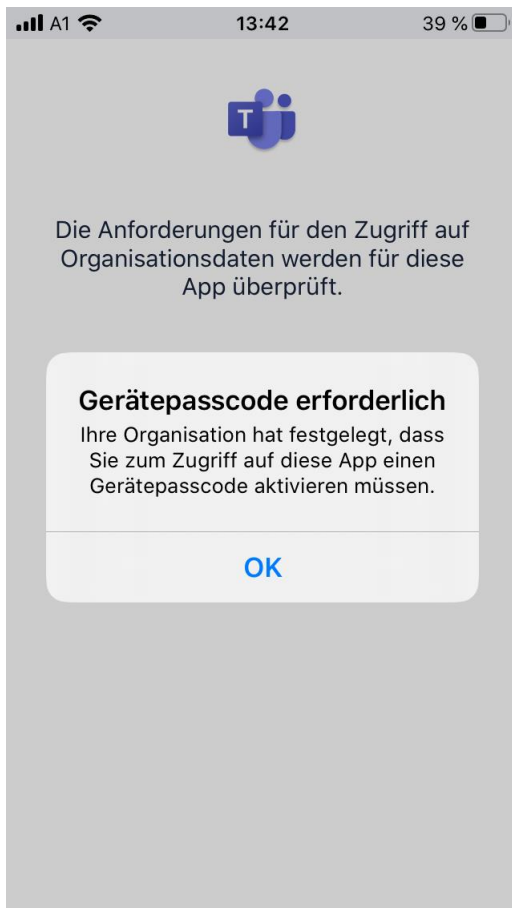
A1 13:42 39 %

T

Die Anforderungen für den Zugriff auf Organisationsdaten werden für diese App überprüft.

Gerätepasscode erforderlich

Ihre Organisation hat festgelegt, dass Sie zum Zugriff auf diese App einen Gerätepasscode aktivieren müssen.

OK